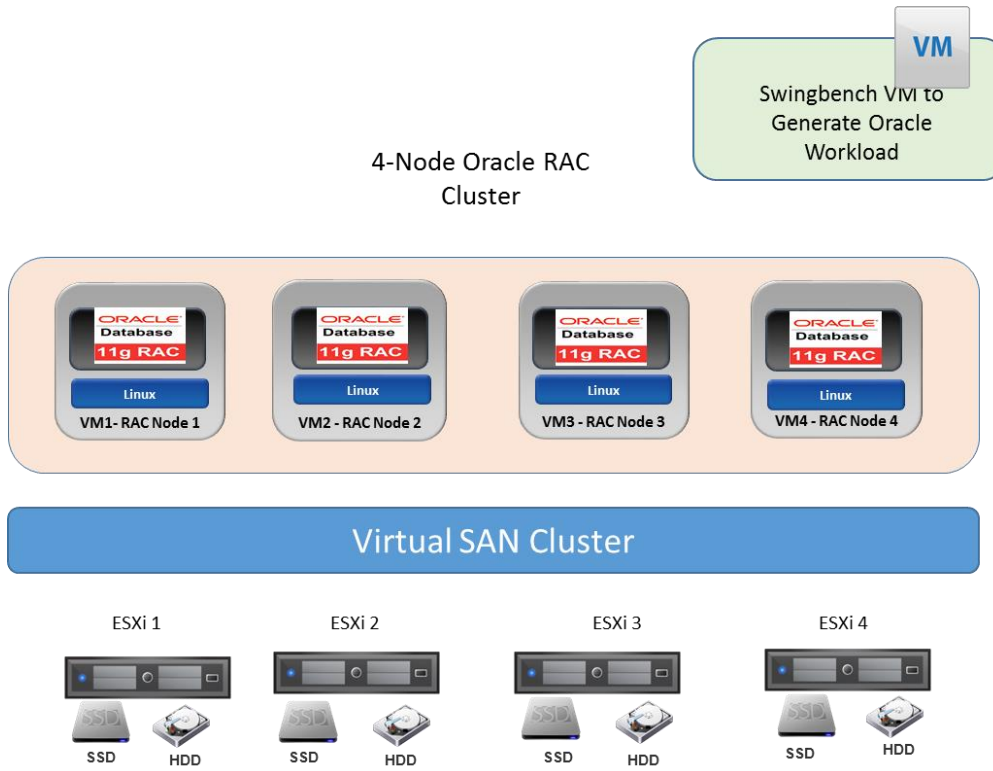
VM

Swingbench VM to Generate Oracle Workload

4-Node Oracle RAC Cluster

ORACLE
Database
11g RAC
Linux
VM1- RAC Node 1

ORACLE
Database
11g RAC
Linux
VM2 - RAC Node 2

ORACLE
Database
11g RAC
Linux
VM3 - RAC Node 3

ORACLE
Database
11g RAC
Linux
VM4 - RAC Node 4

Virtual SAN Cluster

ESXi 1
SSD
SSD HDD

ESXi 2
SSD
SSD HDD

ESXi 3
SSD
SSD HDD

ESXi 4
SSD
SSD HDD